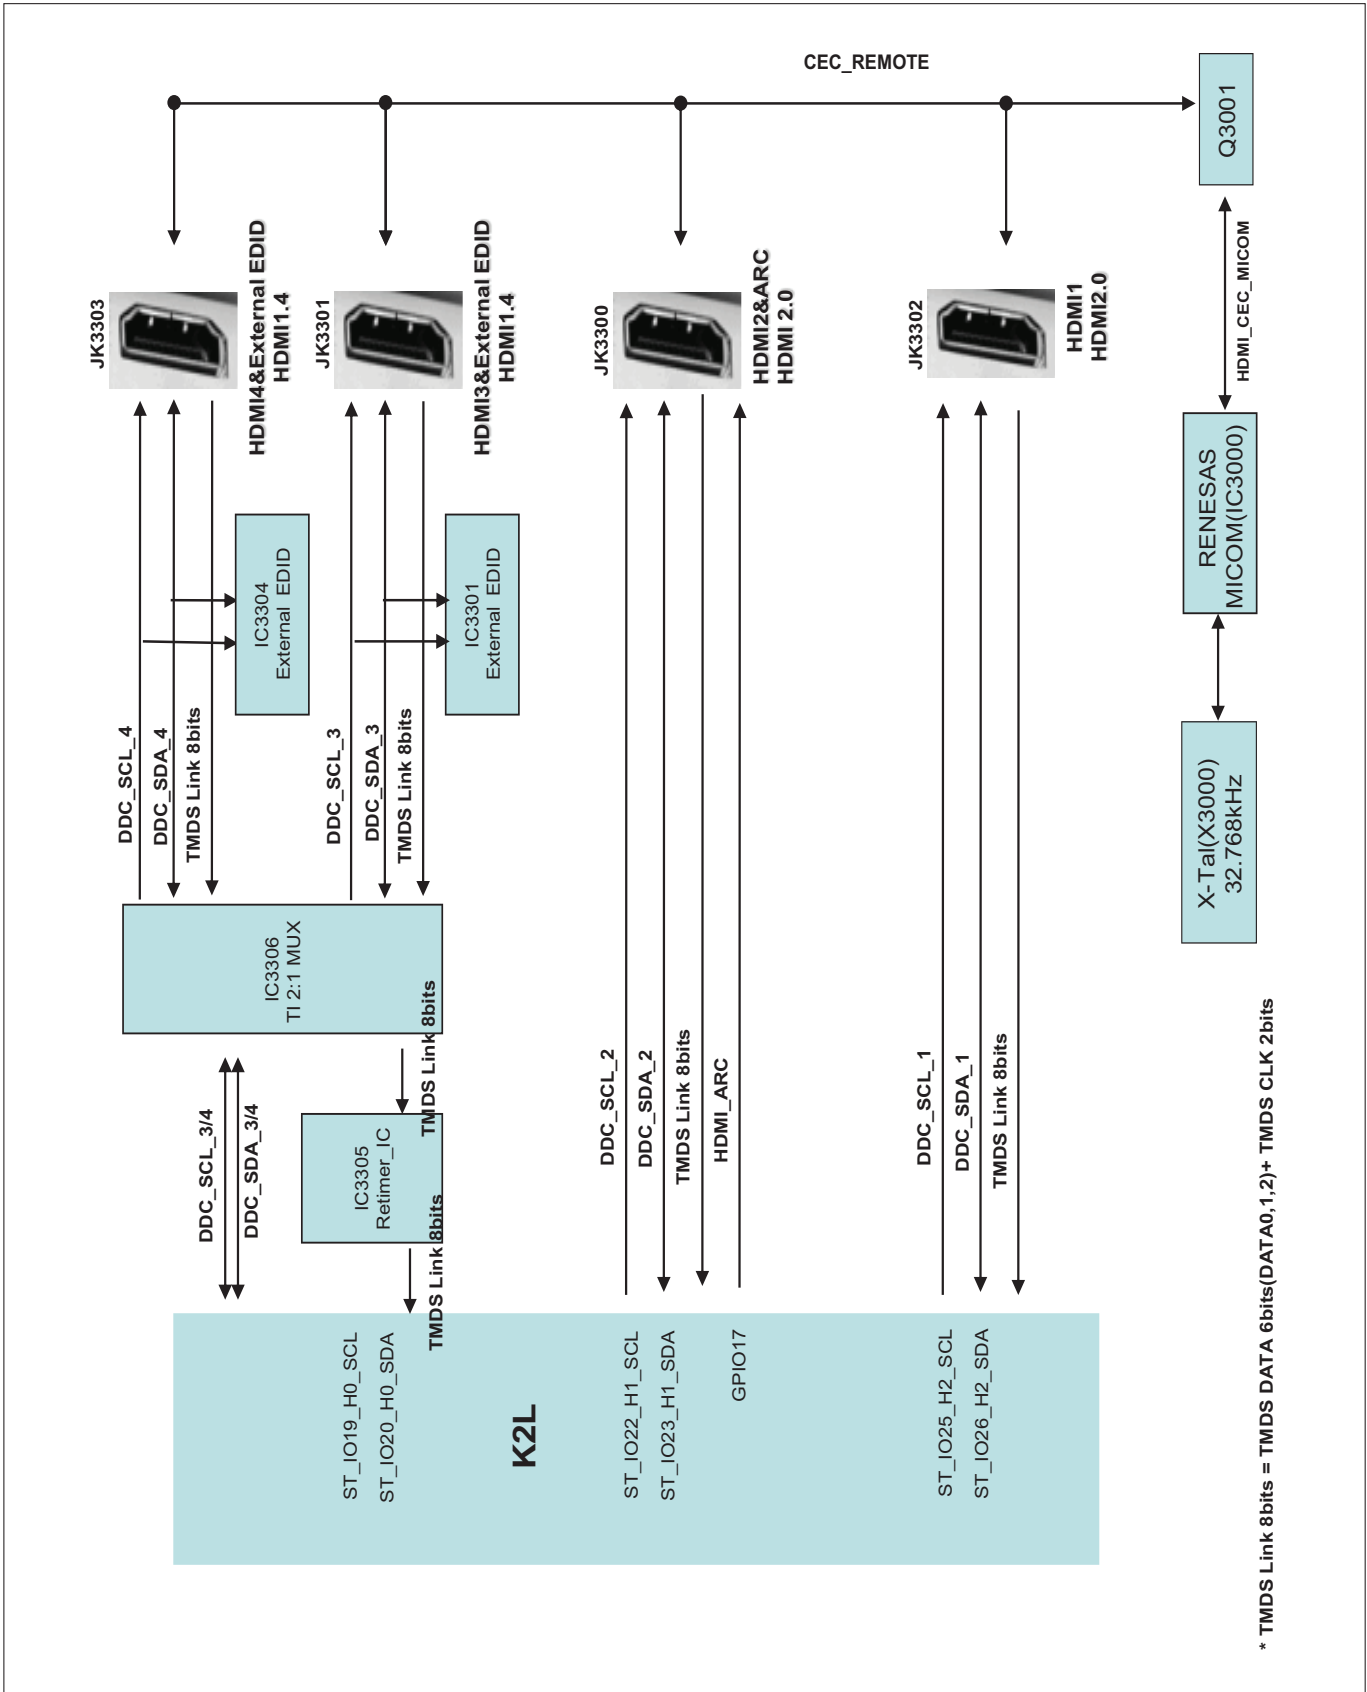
CEC_REMOTE

Q3001

JK3303
HDMI4&External EDID
HDMI1.4

JK3301
HDMI3&External EDID
HDMI1.4

JK3300
HDMI2&ARC
HDMI 2.0

JK3302
HDMI1
HDMI2.0

HDMI_CEC_MICOM

RENESAS
MICOM(IC3000)

X-Tal(X3000)
32.768kHz

IC3304
External EDID

IC3301
External EDID

DDC_SCL_4
DDC_SDA_4
TMDS Link 8bits

DDC_SCL_3
DDC_SDA_3
TMDS Link 8bits

IC3306
TI 2:1 MUX

TMDS Link 8bits

DDC_SCL_3/4
DDC_SDA_3/4

IC3305
Retimer_IC

TMDS Link 8bits

DDC_SCL_2
DDC_SDA_2
TMDS Link 8bits
HDMI_ARC

DDC_SCL_1
DDC_SDA_1
TMDS Link 8bits

ST_IO19_H0_SCL
ST_IO20_H0_SDA

K2L

ST_IO22_H1_SCL
ST_IO23_H1_SDA
GPIO17

ST_IO25_H2_SCL
ST_IO26_H2_SDA

* TMDS Link 8bits = TMDS DATA 6bits(DATA0,1,2)+ TMDS CLK 2bits